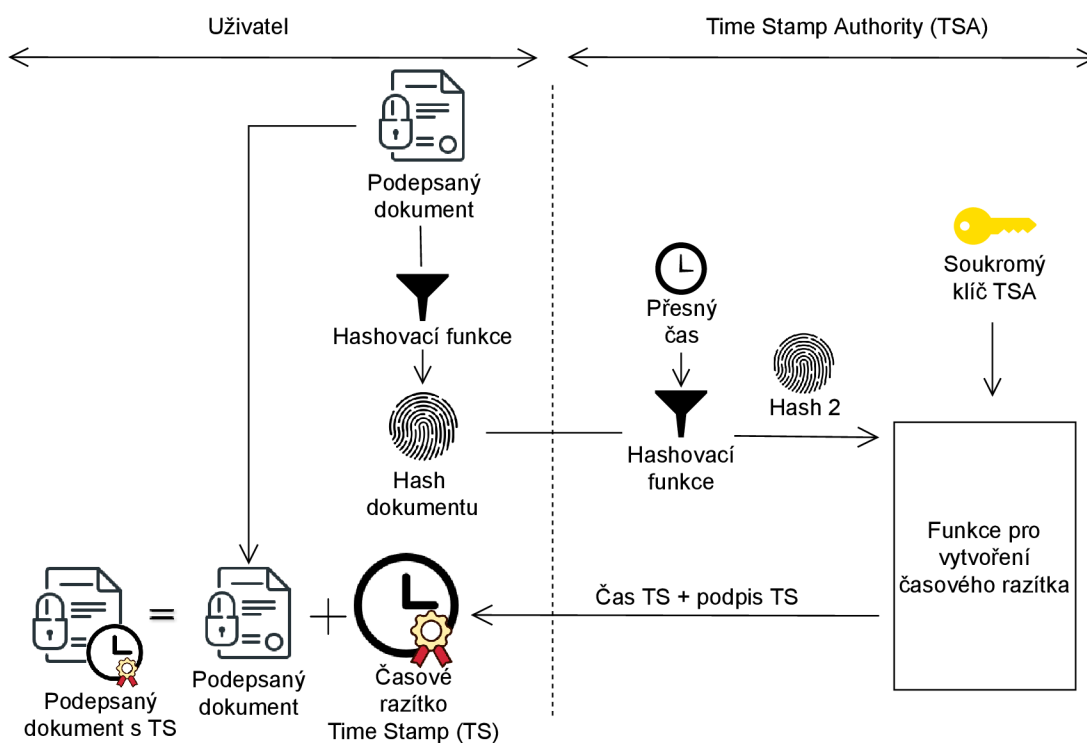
Uživatel

Time Stamp Authority (TSA)

Podepsaný dokument

Hashovací funkce

Hash dokumentu

Přesný čas

Hashovací funkce

Hash 2

Soukromý klíč TSA

Funkce pro vytvoření časového razítka

Čas TS + podpis TS

Podepsaný dokument s TS

=

Podepsaný dokument

+

Časové razítko Time Stamp (TS)